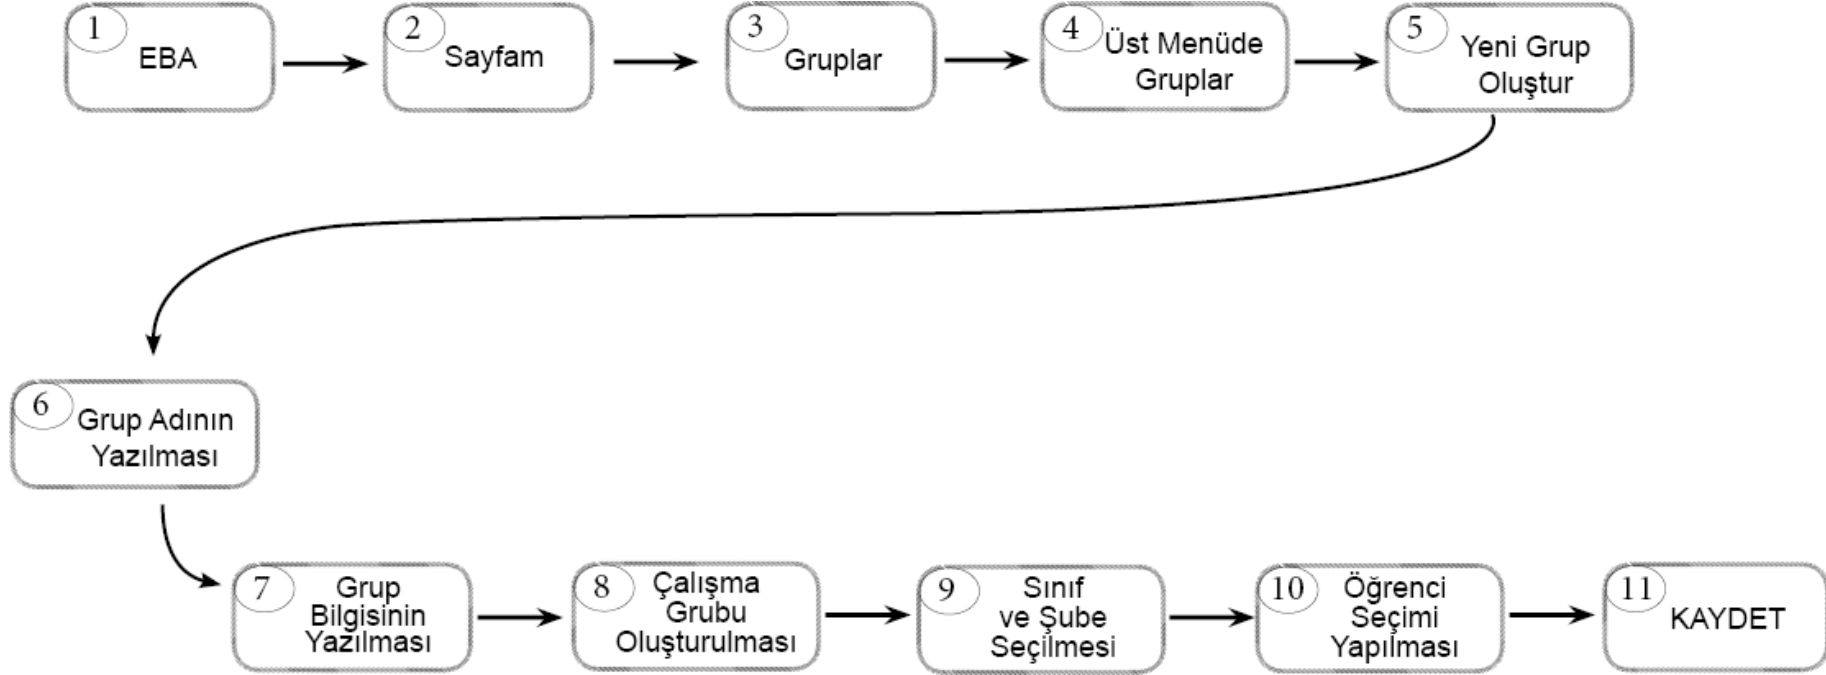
1 EBA

2 Sayfam

3 Gruplar

4 Üst Menüde Gruplar

5 Yeni Grup Oluştur

6 Grup Adının Yazılması

7 Grup Bilgisinin Yazılması

8 Çalışma Grubu Oluşturulması

9 Sınıf ve Şube Seçilmesi

10 Öğrenci Seçimi Yapılması

11 KAYDET